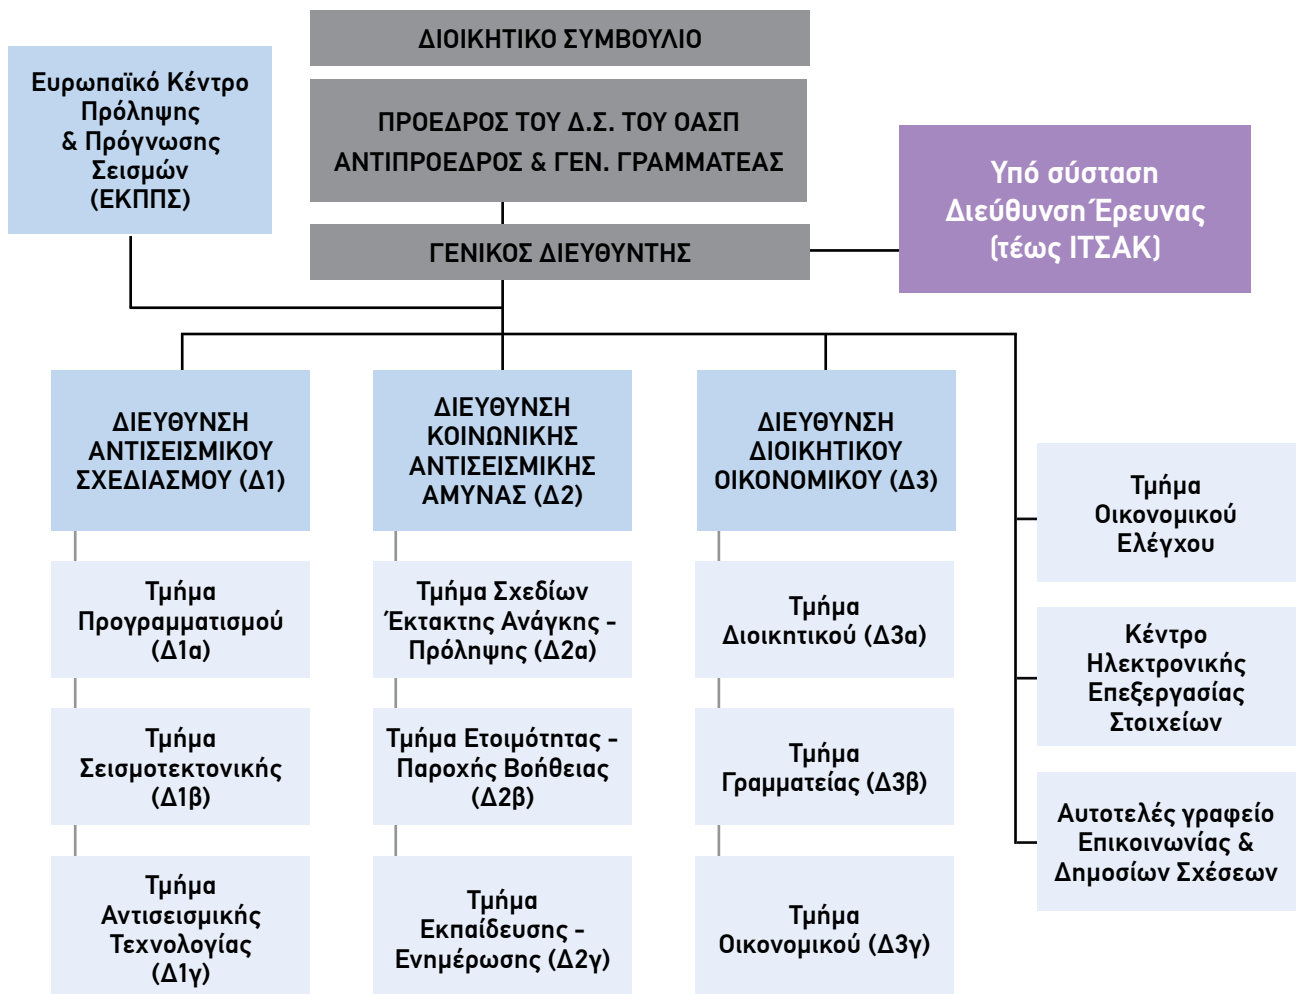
ΔΙΟΙΚΗΤΙΚΟ ΣΥΜΒΟΥΛΙΟ

Ευρωπαϊκό Κέντρο Πρόληψης & Πρόγνωσης Σεισμών (ΕΚΠΠΣ)

ΠΡΟΕΔΡΟΣ ΤΟΥ Δ.Σ. ΤΟΥ ΟΑΣΠ
ΑΝΤΙΠΡΟΕΔΡΟΣ & ΓΕΝ. ΓΡΑΜΜΑΤΕΑΣ

Υπό σύσταση Διεύθυνση Έρευνας (τέως ΙΤΣΑΚ)

ΓΕΝΙΚΟΣ ΔΙΕΥΘΥΝΤΗΣ

ΔΙΕΥΘΥΝΣΗ ΑΝΤΙΣΕΙΣΜΙΚΟΥ ΣΧΕΔΙΑΣΜΟΥ (Δ1)

Τμήμα Προγραμματισμού (Δ1α)

Τμήμα Σεισμοτεκτονικής (Δ1β)

Τμήμα Αντισεισμικής Τεχνολογίας (Δ1γ)

ΔΙΕΥΘΥΝΣΗ ΚΟΙΝΩΝΙΚΗΣ ΑΝΤΙΣΕΙΣΜΙΚΗΣ ΑΜΥΝΑΣ (Δ2)

Τμήμα Σχεδίων Έκτακτης Ανάγκης - Πρόληψης (Δ2α)

Τμήμα Ετοιμότητας - Παροχής Βοήθειας (Δ2β)

Τμήμα Εκπαίδευσης - Ενημέρωσης (Δ2γ)

ΔΙΕΥΘΥΝΣΗ ΔΙΟΙΚΗΤΙΚΟΥ ΟΙΚΟΝΟΜΙΚΟΥ (Δ3)

Τμήμα Διοικητικού (Δ3α)

Τμήμα Γραμματείας (Δ3β)

Τμήμα Οικονομικού (Δ3γ)

Τμήμα Οικονομικού Ελέγχου

Κέντρο Ηλεκτρονικής Επεξεργασίας Στοιχείων

Αυτοτελές γραφείο Επικοινωνίας & Δημοσίων Σχέσεων